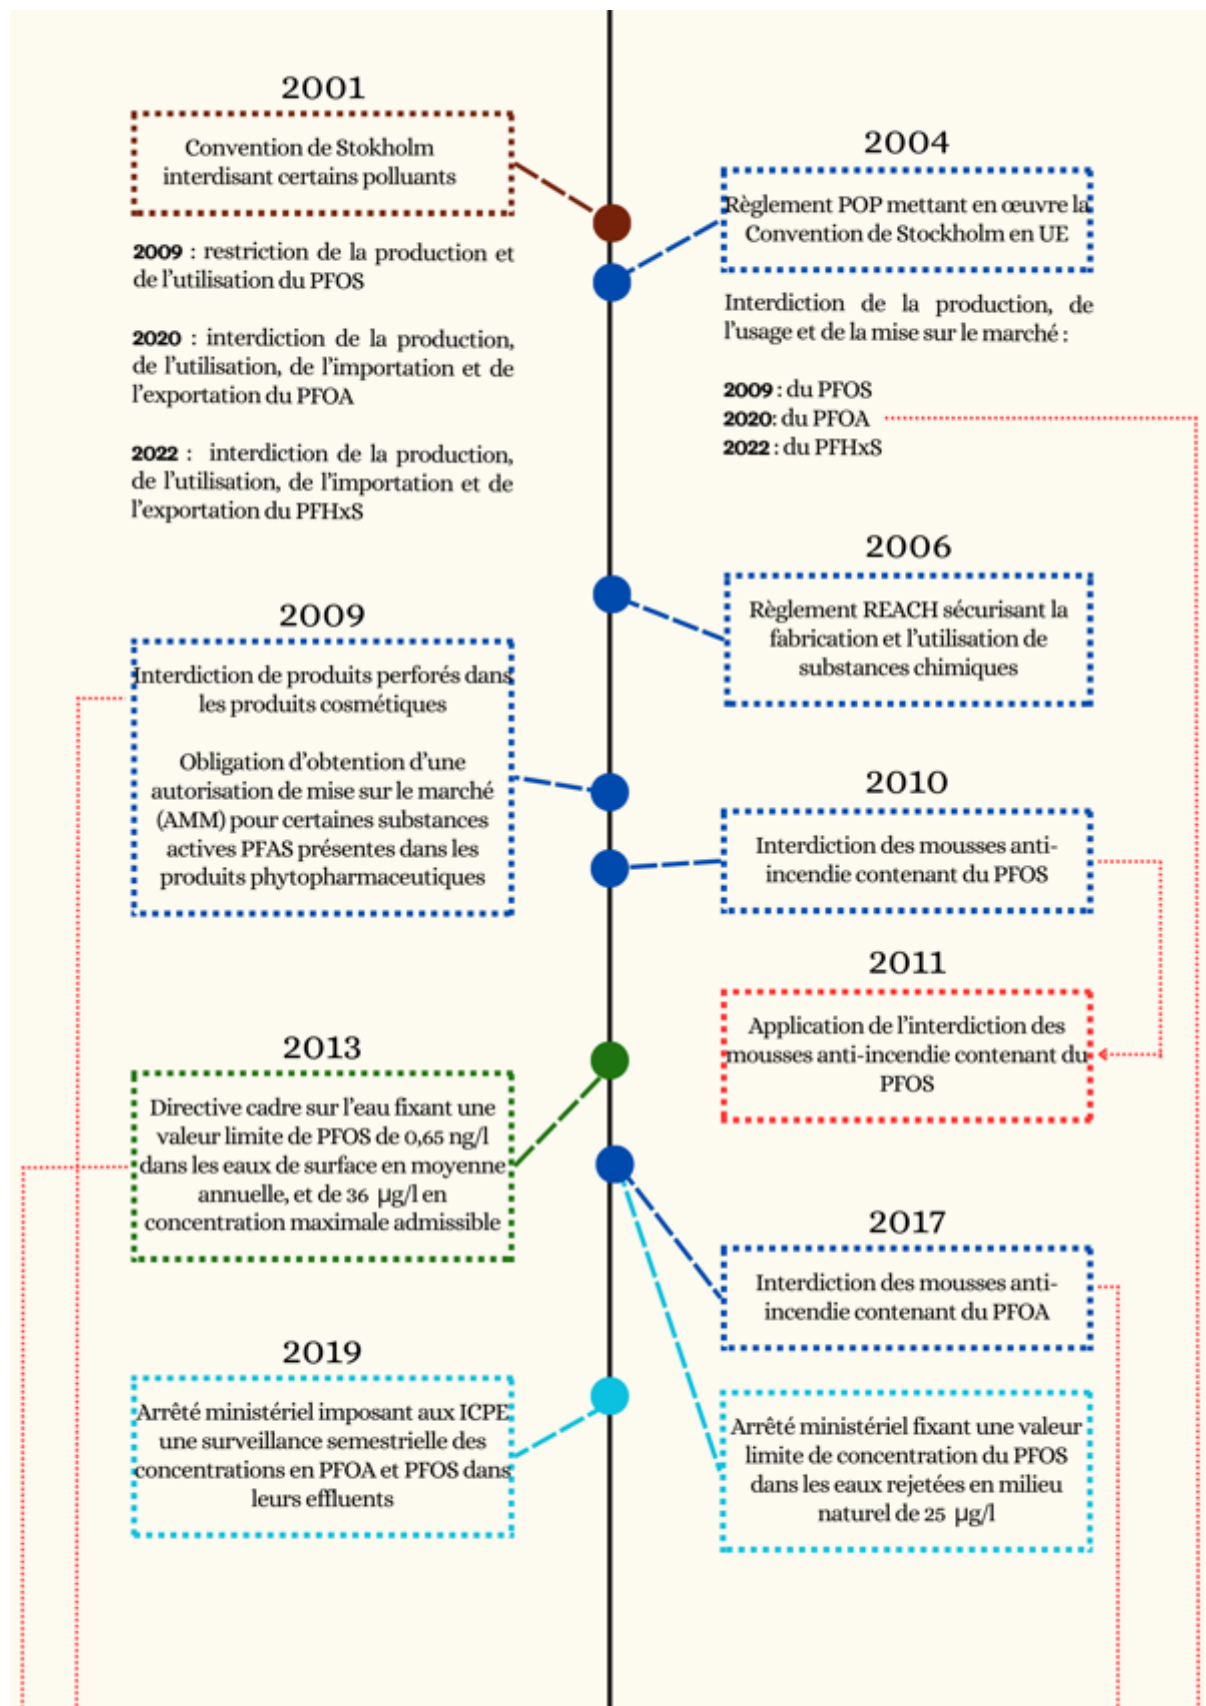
2001

Convention de Stokholm interdisant certains polluants

2009 : restriction de la production et de l'utilisation du PFOS

2020 : interdiction de la production, de l'utilisation, de l'importation et de l'exportation du PFOA

2022 : interdiction de la production, de l'utilisation, de l'importation et de l'exportation du PFHxS

2004

Règlement POP mettant en œuvre la Convention de Stockholm en UE

Interdiction de la production, de l'usage et de la mise sur le marché :

2009 : du PFOS
2020: du PFOA
2022 : du PFHxS

2006

Règlement REACH sécurisant la fabrication et l'utilisation de substances chimiques

2009

Interdiction de produits perforés dans les produits cosmétiques

Obligation d'obtention d'une autorisation de mise sur le marché (AMM) pour certaines substances actives PFAS présentes dans les produits phytopharmaceutiques

2010

Interdiction des mousses anti-incendie contenant du PFOS

2011

Application de l'interdiction des mousses anti-incendie contenant du PFOS

2013

Directive cadre sur l'eau fixant une valeur limite de PFOS de 0,65 ng/l dans les eaux de surface en moyenne annuelle, et de 36 µg/l en concentration maximale admissible

2017

Interdiction des mousses anti-incendie contenant du PFOA

2019

Arrêté ministériel imposant aux ICPE une surveillance semestrielle des concentrations en PFOA et PFOS dans leurs effluents

Arrêté ministériel fixant une valeur limite de concentration du PFOS dans les eaux rejetées en milieu naturel de 25 µg/l